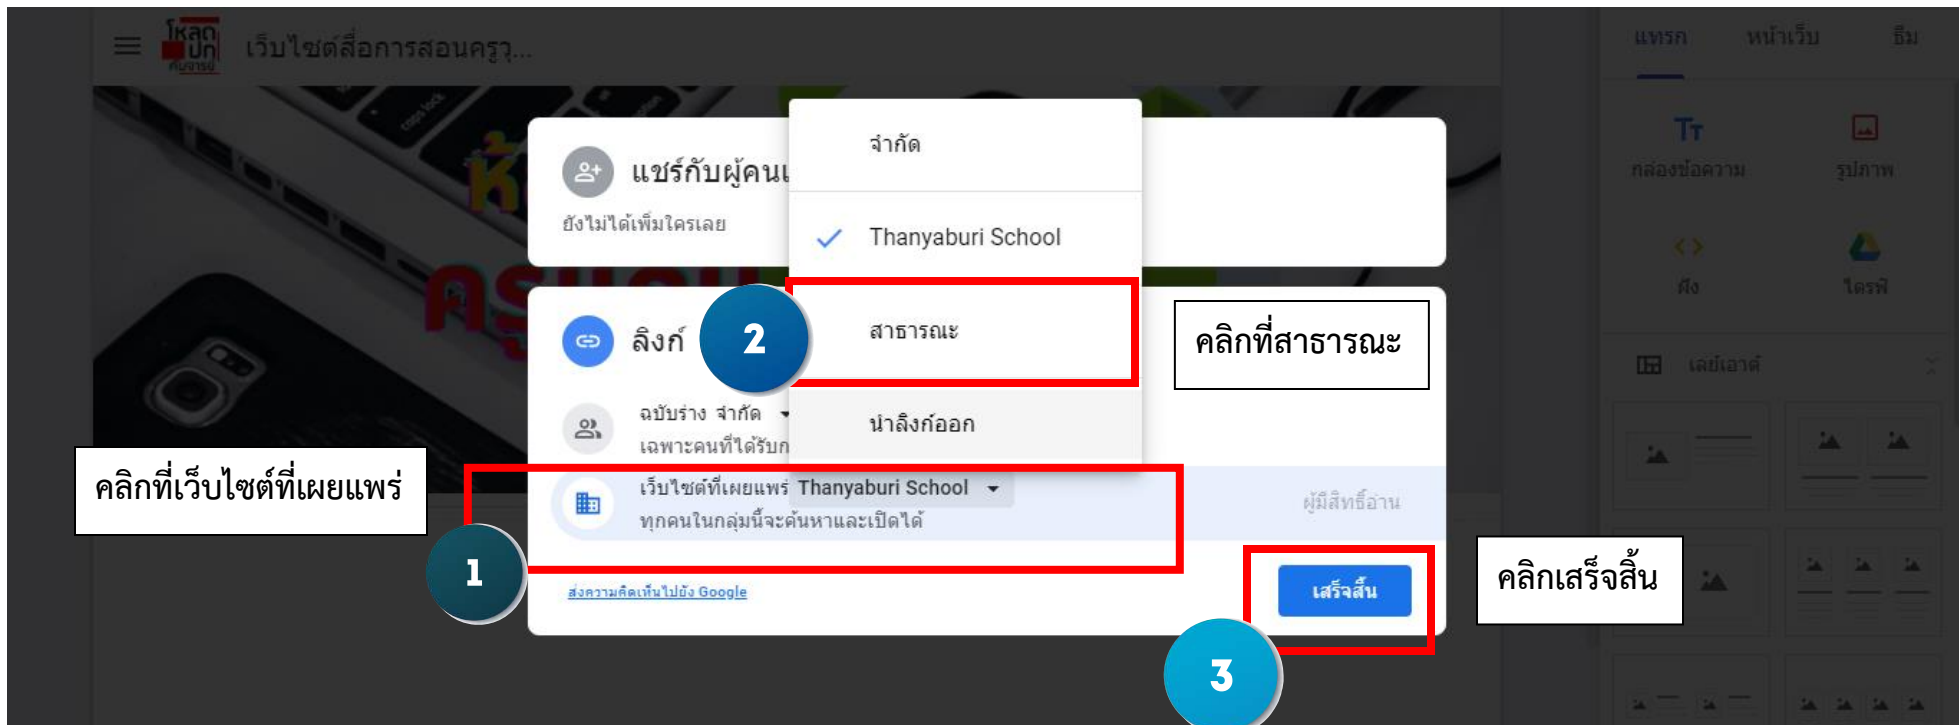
เว็บไซต์สื่อการสอนครูๆ...

แทรก หน้าเว็บ ธีม

กล่องข้อความ รูปภาพ

ฝัง ไดรฟ์

เลย์เอาต์

แชร์กับผู้คนแ

ยังไม่ได้เพิ่มใครเลย

จำกัด

Thanyaburi School

สาธารณะ

นำลิงก์ออก

คลิกที่สาธารณะ

ลิงก์

2

ฉบับร่าง จำกัด

เฉพาะคนที่ได้รับก

คลิกที่เว็บไซต์ที่เผยแพร่

เว็บไซต์ที่เผยแพร่ Thanyaburi School

ทุกคนในกลุ่มนี้จะค้นหาและเปิดได้

ผู้มีสิทธิ์อ่าน

1

ส่งความคิดเห็นไปยัง Google

เสร็จสิ้น

คลิกเสร็จสิ้น

3